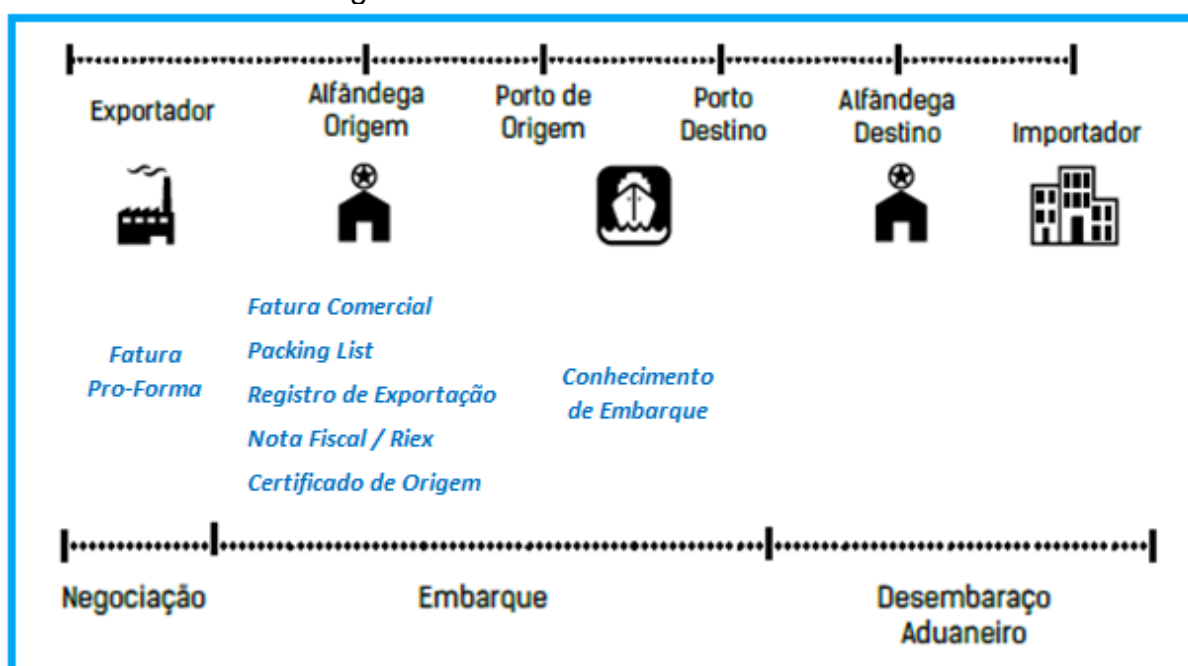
Exportador

Alfândega Origem

Porto de Origem

Porto Destino

Alfândega Destino

Importador

Fatura Pro-Forma

Fatura Comercial

Packing List

Registro de Exportação

Nota Fiscal / Riex

Certificado de Origem

Conhecimento de Embarque

Negociação

Embarque

Desembaraço Aduaneiro